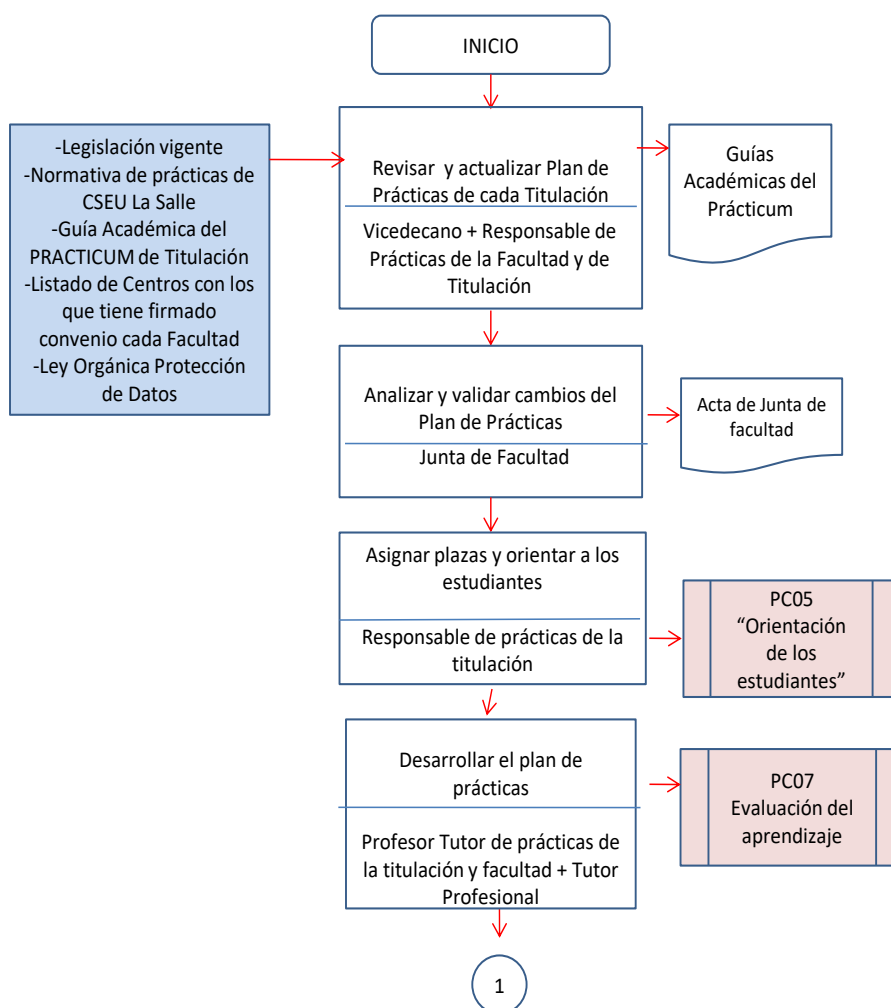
INICIO

-Legislación vigente
-Normativa de prácticas de CSEU La Salle
-Guía Académica del PRACTICUM de Titulación
-Listado de Centros con los que tiene firmado convenio cada Facultad
-Ley Orgánica Protección de Datos

Revisar y actualizar Plan de Prácticas de cada Titulación

Vicedecano + Responsable de Prácticas de la Facultad y de Titulación

Guías Académicas del Prácticum

Analizar y validar cambios del Plan de Prácticas

Junta de Facultad

Acta de Junta de facultad

Asignar plazas y orientar a los estudiantes

Responsable de prácticas de la titulación

PC05 "Orientación de los estudiantes"

Desarrollar el plan de prácticas

Profesor Tutor de prácticas de la titulación y facultad + Tutor Profesional

PC07 Evaluación del aprendizaje

1